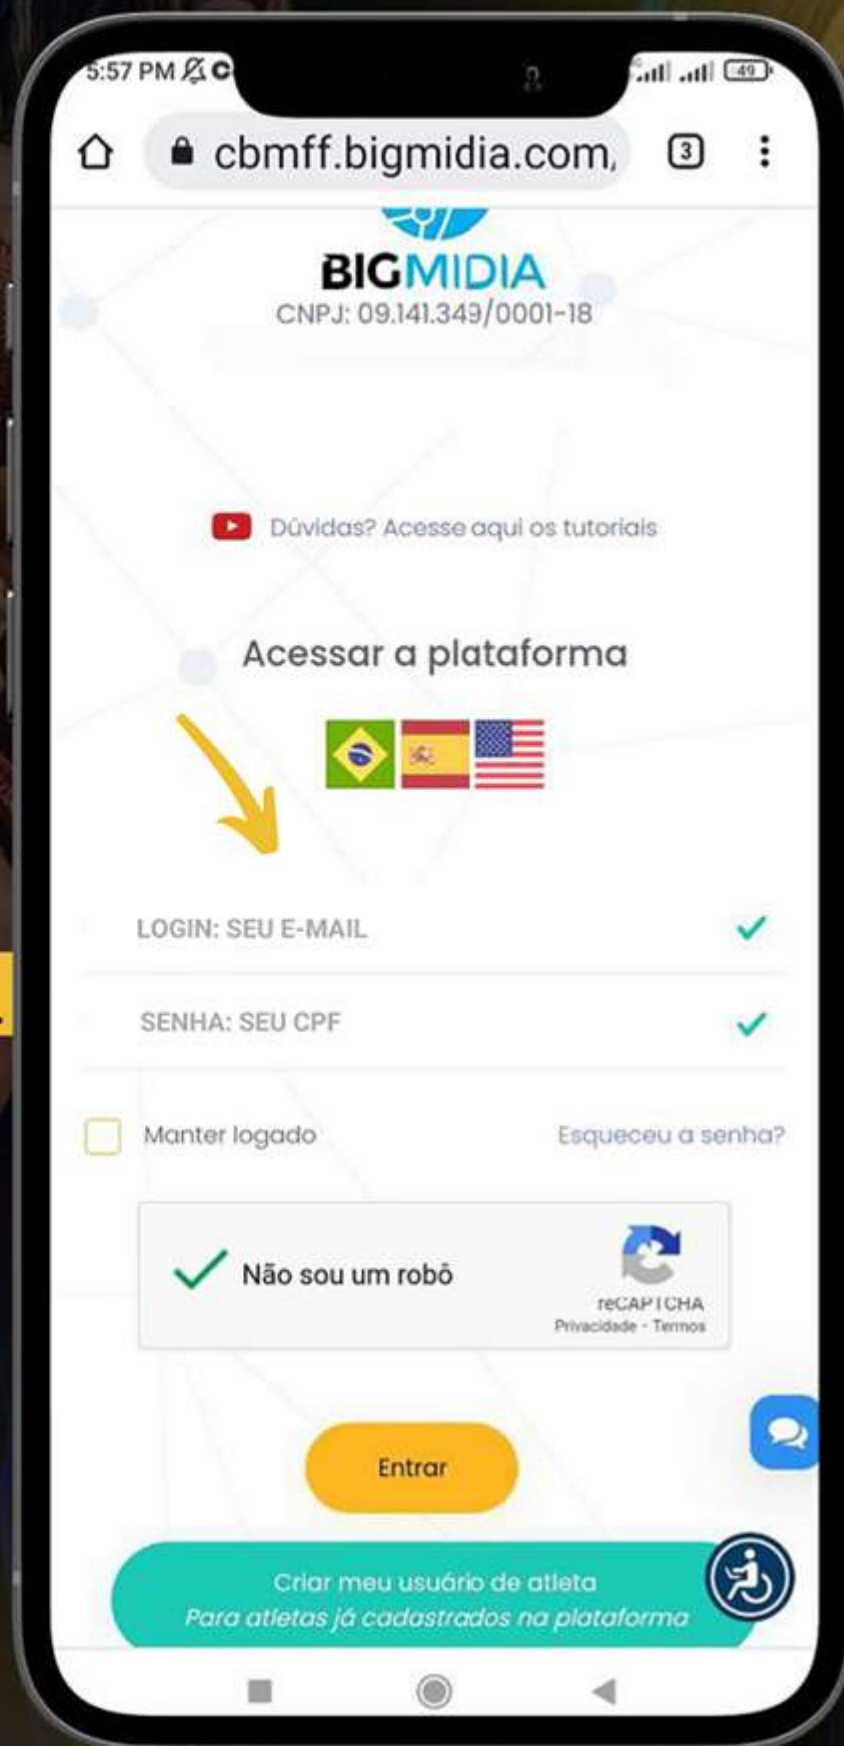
5:57 PM

cbmff.bigmidia.com,

3

BIGMIDIA
CNPJ: 09.141.349/0001-18

Dúvidas? Acesse aqui os tutoriais

Acessar a plataforma

LOGIN: SEU E-MAIL

SENHA: SEU CPF

Manter logado

Esqueceu a senha?

Não sou um robô

reCAPTCHA
Privacidade - Termos

Entrar

Criar meu usuário de atleta
Para atletas já cadastrados na plataforma